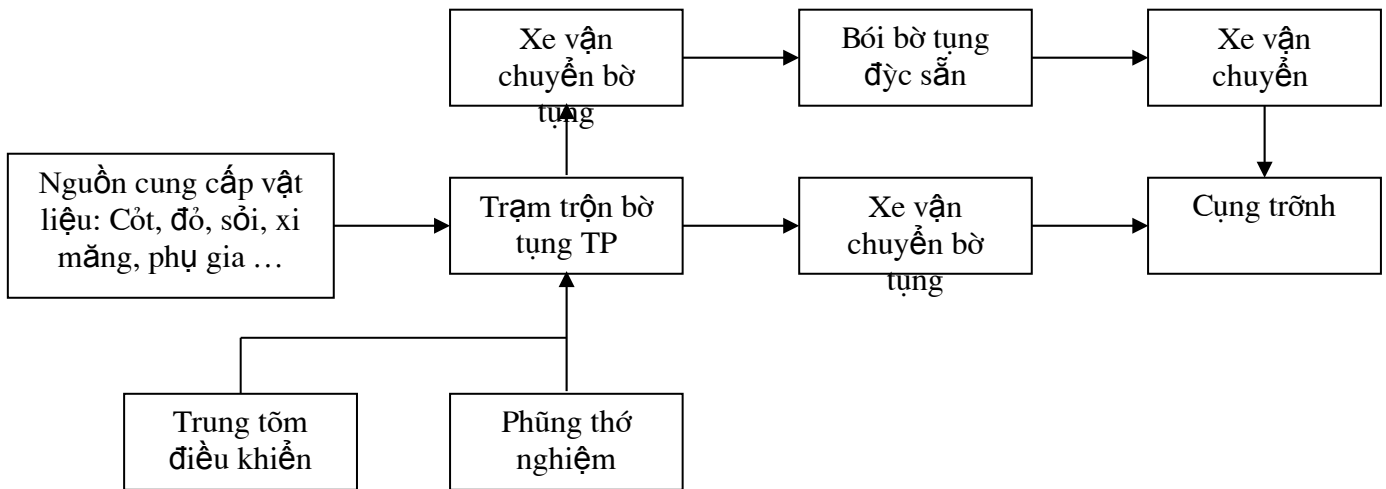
Xe vận chuyển bờ tụng

Bói bờ tụng đỳc sẵn

Xe vận chuyển

Nguồn cung cấp vật liệu: Cỏt, đỏ, sỏi, xi măng, phụ gia …

Trạm trộn bờ tụng TP

Xe vận chuyển bờ tụng

Cụng trỡnh

Trung tõm điều khiển

Phũng thớ nghiệm